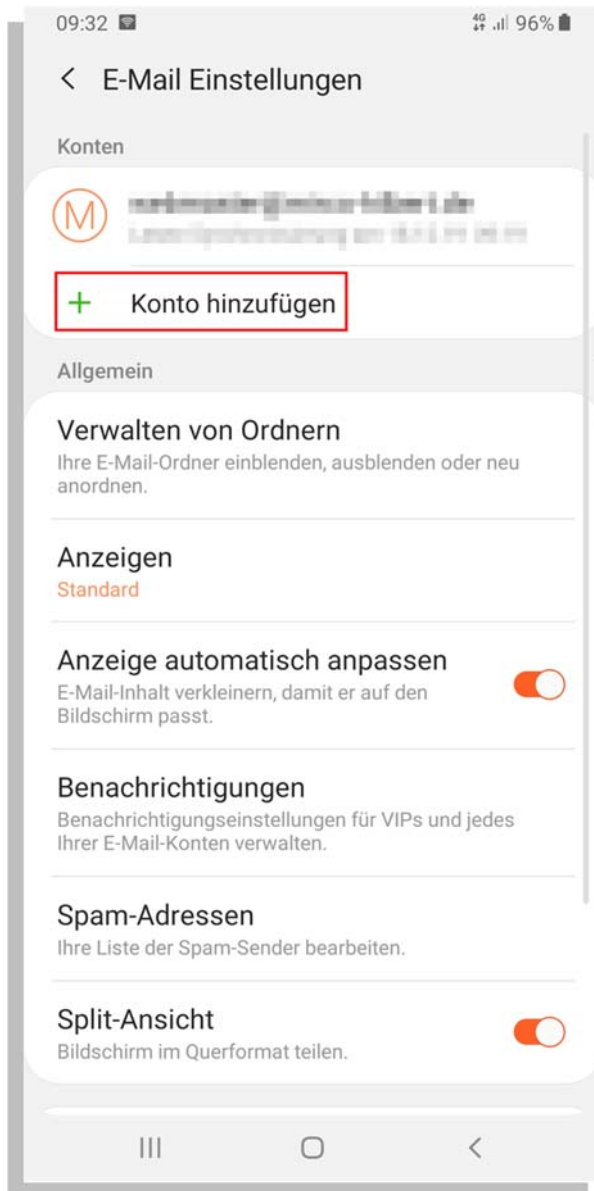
09:32 4G 96%

< E-Mail Einstellungen

Konten

M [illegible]
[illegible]

+ Konto hinzufügen

Allgemein

Verwalten von Ordnern
Ihre E-Mail-Ordner einblenden, ausblenden oder neu anordnen.

Anzeigen
Standard

Anzeige automatisch anpassen
E-Mail-Inhalt verkleinern, damit er auf den Bildschirm passt.

Benachrichtigungen
Benachrichtigungseinstellungen für VIPs und jedes Ihrer E-Mail-Konten verwalten.

Spam-Adressen
Ihre Liste der Spam-Sender bearbeiten.

Split-Ansicht
Bildschirm im Querformat teilen.